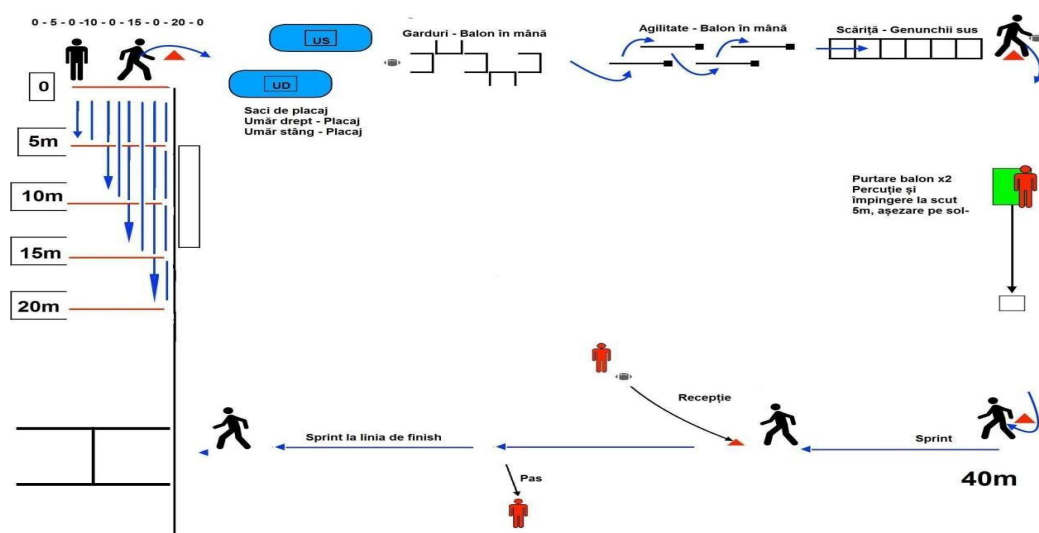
0 - 5 - 0 -10 - 0 - 15 - 0 - 20 - 0

US

UD

Saci de placaj
Umăr drept - Placaj
Umăr stâng - Placaj

Garduri - Balon în mână

Agilitate - Balon în mână

Scăriță - Genunchii sus

0

5m

10m

15m

20m

Purtare balon x2
Percuție și împingere la scut 5m, așezare pe sol-

Recepție

Sprint la linia de finish

Sprint

Pas

40m